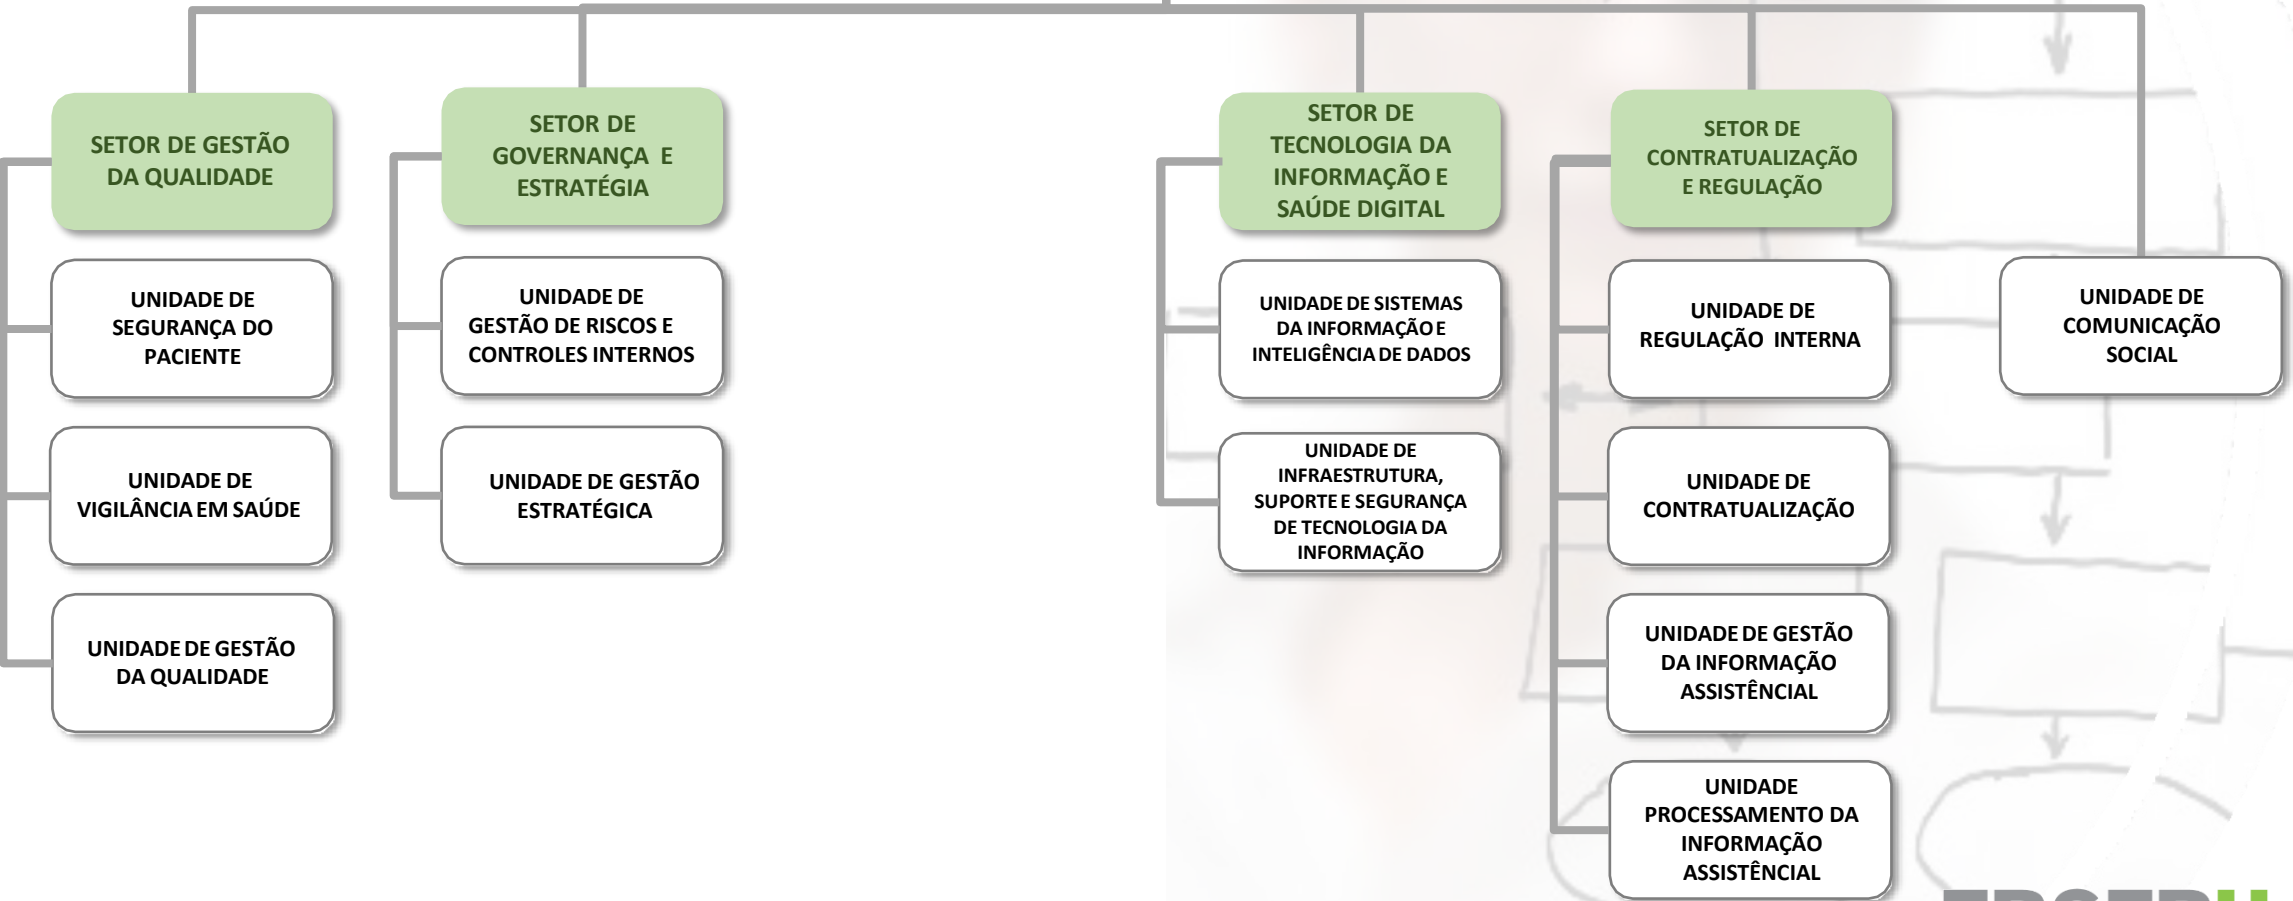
SETOR DE GESTÃO DA QUALIDADE

UNIDADE DE SEGURANÇA DO PACIENTE

UNIDADE DE VIGILÂNCIA EM SAÚDE

UNIDADE DE GESTÃO DA QUALIDADE

SETOR DE GOVERNANÇA E ESTRATÉGIA

UNIDADE DE GESTÃO DE RISCOS E CONTROLES INTERNOS

UNIDADE DE GESTÃO ESTRATÉGICA

SETOR DE TECNOLOGIA DA INFORMAÇÃO E SAÚDE DIGITAL

UNIDADE DE SISTEMAS DA INFORMAÇÃO E INTELIGÊNCIA DE DADOS

UNIDADE DE INFRAESTRUTURA, SUPORTE E SEGURANÇA DE TECNOLOGIA DA INFORMAÇÃO

SETOR DE CONTRATUALIZAÇÃO E REGULAÇÃO

UNIDADE DE REGULAÇÃO INTERNA

UNIDADE DE CONTRATUALIZAÇÃO

UNIDADE DE GESTÃO DA INFORMAÇÃO ASSISTÊNCIAL

UNIDADE PROCESSAMENTO DA INFORMAÇÃO ASSISTÊNCIAL

UNIDADE DE COMUNICAÇÃO SOCIAL

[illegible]